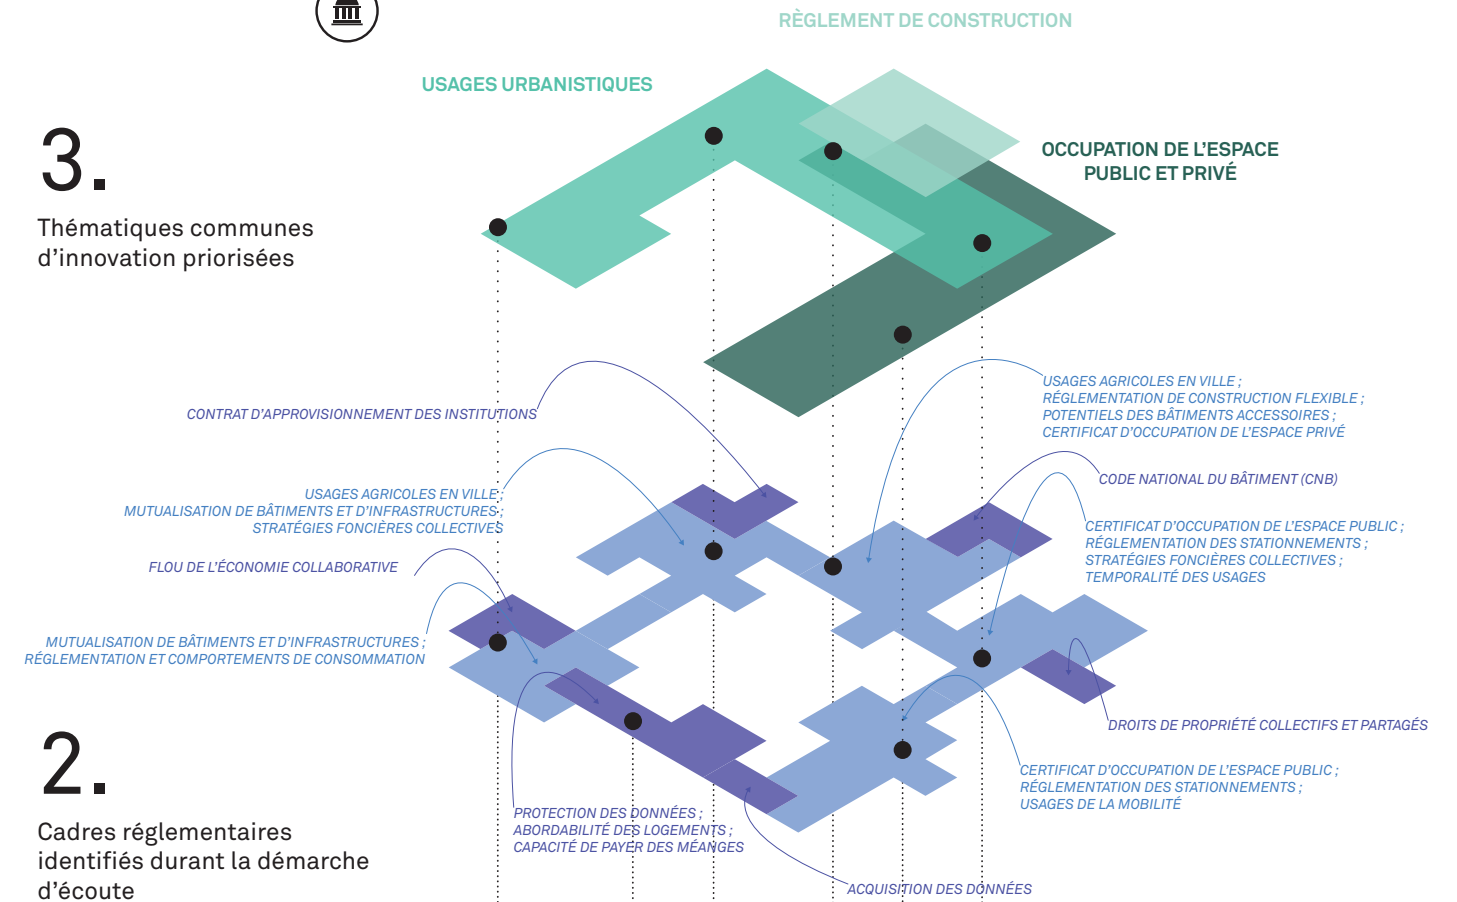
RÈGLEMENT DE CONSTRUCTION

USAGES URBANISTIQUES

OCCUPATION DE L'ESPACE PUBLIC ET PRIVÉ

3.

Thématiques communes d'innovation priorisées

CONTRAT D'APPROVISIONNEMENT DES INSTITUTIONS

USAGES AGRICOLES EN VILLE ; RÉGLEMENTATION DE CONSTRUCTION FLEXIBLE ; POTENTIELS DES BÂTIMENTS ACCESSOIRES ; CERTIFICAT D'OCCUPATION DE L'ESPACE PRIVÉ

CODE NATIONAL DU BÂTIMENT (CNB)

USAGES AGRICOLES EN VILLE ; MUTUALISATION DE BÂTIMENTS ET D'INFRASTRUCTURES ; STRATÉGIES FONCIÈRES COLLECTIVES

CERTIFICAT D'OCCUPATION DE L'ESPACE PUBLIC ; RÉGLEMENTATION DES STATIONNEMENTS ; STRATÉGIES FONCIÈRES COLLECTIVES ; TEMPORALITÉ DES USAGES

FLOU DE L'ÉCONOMIE COLLABORATIVE

MUTUALISATION DE BÂTIMENTS ET D'INFRASTRUCTURES ; RÉGLEMENTATION ET COMPORTEMENTS DE CONSOMMATION

DROITS DE PROPRIÉTÉ COLLECTIFS ET PARTAGÉS

2.

Cadres réglementaires identifiés durant la démarche d'écoute

CERTIFICAT D'OCCUPATION DE L'ESPACE PUBLIC ; RÉGLEMENTATION DES STATIONNEMENTS ; USAGES DE LA MOBILITÉ

PROTECTION DES DONNÉES ; ABORDABILITÉ DES LOGEMENTS ; CAPACITÉ DE PAYER DES MÉNAGES

ACQUISITION DES DONNÉES